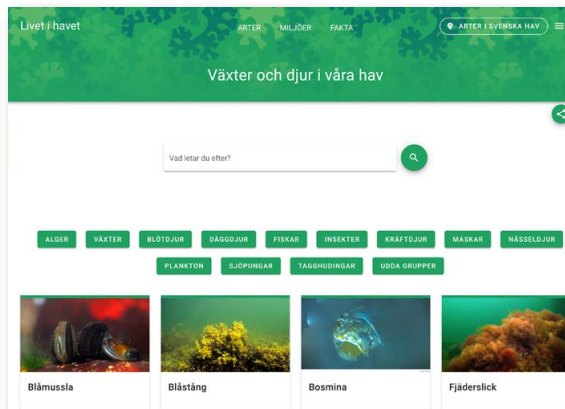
Livet i havet

ARTER MILJÖER FAKTA

ARTER I SVENSKA HAV

Växter och djur i våra hav

Vad letar du efter?

ALGER VÄXTER BLÖTDJUR DÄGGDJUR FISKAR INSEKTER KRÄFTDJUR MASKAR NÄSSELDJUR PLANKTON SJÖPUNGAR TAGGHUDINGAR UDDA GRUPPER

Blåmussla

Blåstång

Bosmina

Fjäderslick